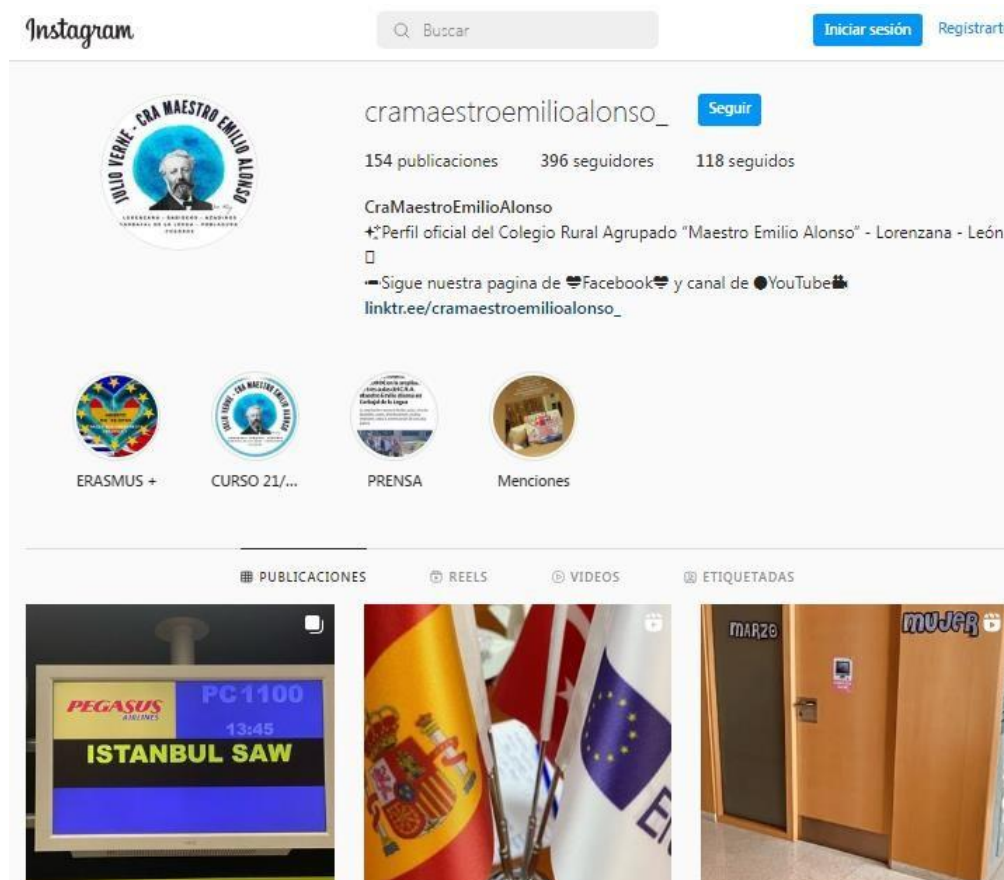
Instagram

Buscar

Iniciar sesión Registrart

JULIO VERNE - CRA MAESTRO EMILIO ALONSO

LORENZANA · ONDIEGOS · AZADINOS · CARBAJAL DE LA LEGUA · POBLADURA

cramaestroemilioalonso_

Seguir

154 publicaciones 396 seguidores 118 seguidos

CraMaestroEmilioAlonso

✨Perfil oficial del Colegio Rural Agrupado "Maestro Emilio Alonso" - Lorenzana - León
□
⟵Sigue nuestra pagina de 💙Facebook💙 y canal de ●YouTube🎥
linktr.ee/cramaestroemilioalonso_

ERASMUS +

CURSO 21/...

PRENSA

Menciones

PUBLICACIONES

REELS

VIDEOS

ETIQUETADAS

PEGASUS AIRLINES

PC1100

13:45

ISTANBUL SAW

MARZO

MUJER